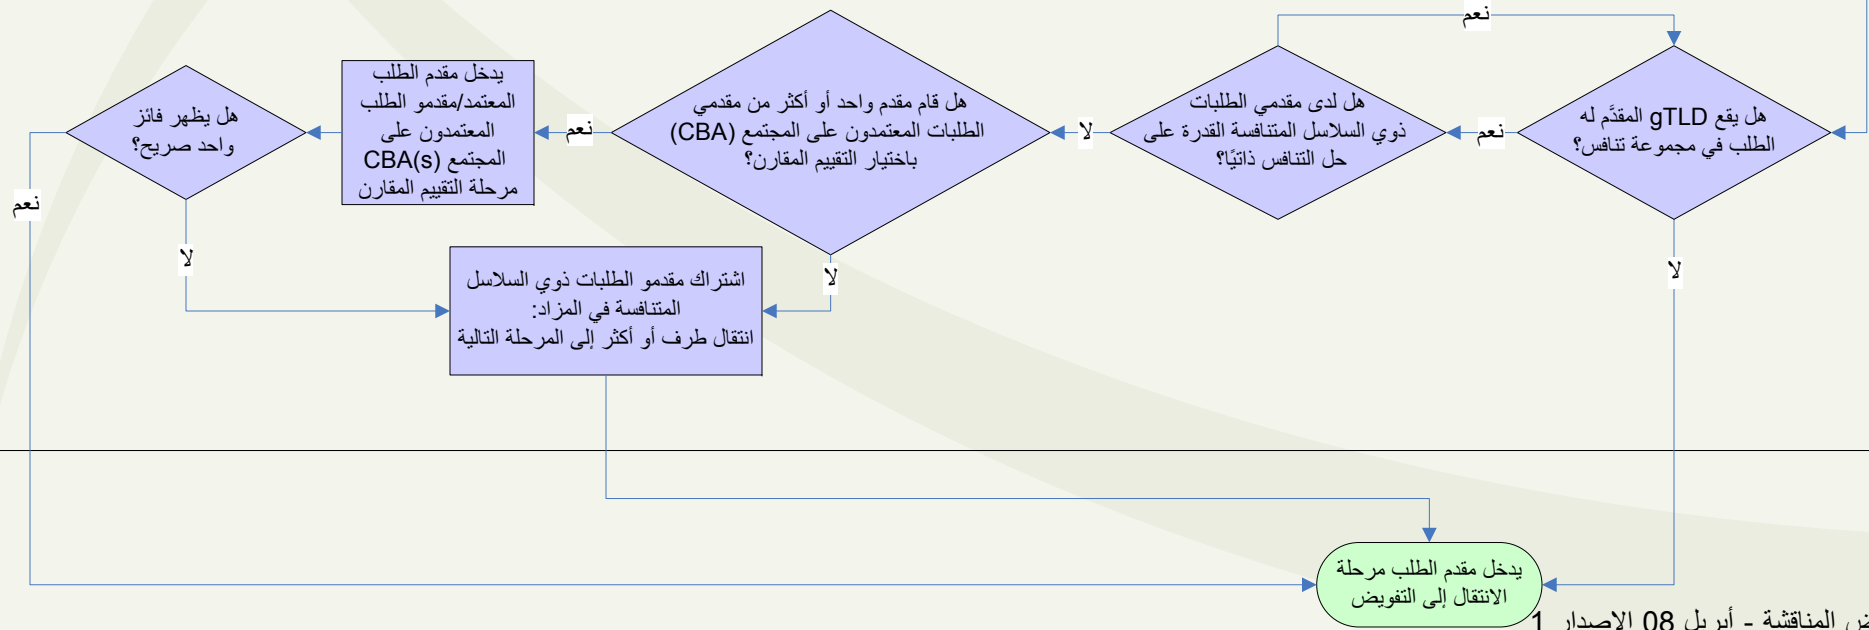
هل يقع gTLD المقدَّم له الطلب في مجموعة تنافس؟

نعم

لا

نعم

هل لدى مقدمي الطلبات ذوي السلاسل المتنافسة القدرة على حل التنافس ذاتيًا؟

لا

هل قام مقدم واحد أو أكثر من مقدمي الطلبات المعتمدون على المجتمع (CBA) باختيار التقييم المقارن؟

نعم

لا

يدخل مقدم الطلب المعتمد/مقدمو الطلب المعتمدون على المجتمع CBA(s) مرحلة التقييم المقارن

هل يظهر فائز واحد صريح؟

نعم

لا

اشتراك مقدمو الطلبات ذوي السلاسل المتنافسة في المزاد: انتقال طرف أو أكثر إلى المرحلة التالية

يدخل مقدم الطلب مرحلة الانتقال إلى التفويض

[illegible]ض المناقشة - أبريل 08 الإصدار 1